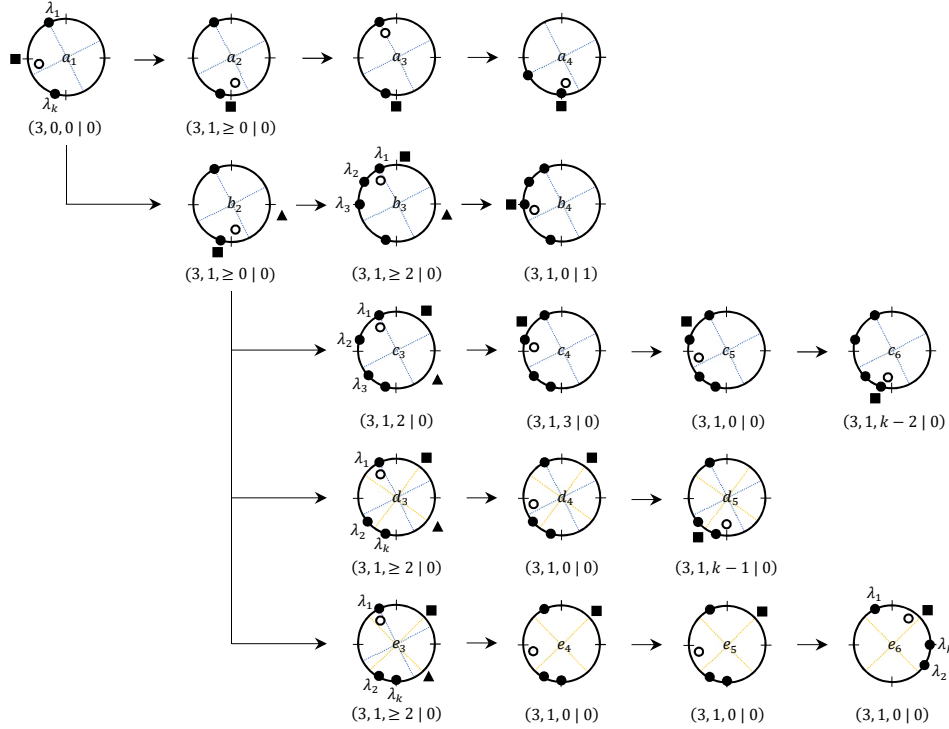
$\lambda_1$
$a_1$
$\lambda_k$
$(3, 0, 0 \mid 0)$

$a_2$
$(3, 1, \geq 0 \mid 0)$

$a_3$

$a_4$

$b_2$
$(3, 1, \geq 0 \mid 0)$

$\lambda_1$
$\lambda_2$
$\lambda_3$
$b_3$
$(3, 1, \geq 2 \mid 0)$

$b_4$
$(3, 1, 0 \mid 1)$

$\lambda_1$
$\lambda_2$
$c_3$
$\lambda_3$
$(3, 1, 2 \mid 0)$

$c_4$
$(3, 1, 3 \mid 0)$

$c_5$
$(3, 1, 0 \mid 0)$

$c_6$
$(3, 1, k-2 \mid 0)$

$\lambda_1$
$d_3$
$\lambda_2$
$\lambda_k$
$(3, 1, \geq 2 \mid 0)$

$d_4$
$(3, 1, 0 \mid 0)$

$d_5$
$(3, 1, k-1 \mid 0)$

$\lambda_1$
$e_3$
$\lambda_2$
$\lambda_k$
$(3, 1, \geq 2 \mid 0)$

$e_4$
$(3, 1, 0 \mid 0)$

$e_5$
$(3, 1, 0 \mid 0)$

$\lambda_1$
$e_6$
$\lambda_l$
$\lambda_2$
$(3, 1, 0 \mid 0)$